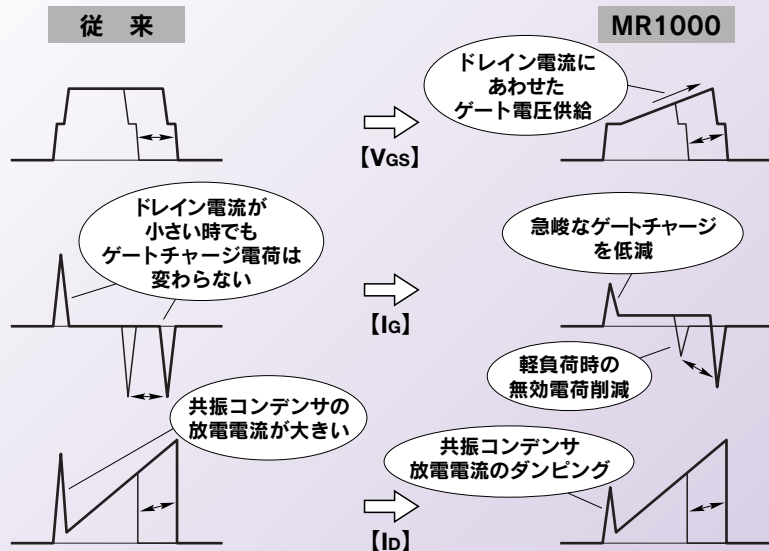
従　来

MR1000

ドレイン電流に あわせた ゲート電圧供給

【VGS】

ドレイン電流が 小さい時でも ゲートチャージ電荷は 変わらない

急峻なゲートチャージ を低減

【IG】

軽負荷時の 無効電荷削減

共振コンデンサの 放電電流が大きい

共振コンデンサ 放電電流のダンピング

【ID】